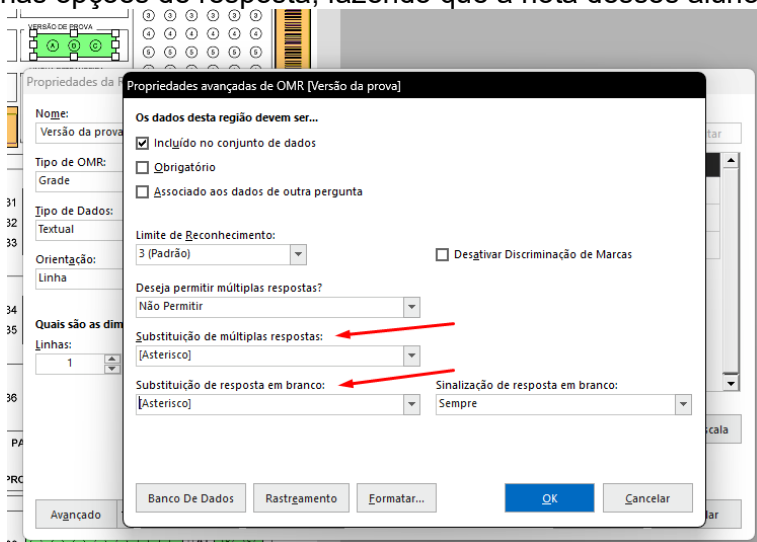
nas opções de resposta, fazendo que a nota desses aluno

VERSÃO DE PROVA
A B C

Propriedades da P

Nome:
Versão da prova

Tipo de OMR:
Grade

Tipo de Dados:
Textual

Orientação:
Linha

Quais são as dim
Linhas:
1

Avançado

31
32
33
34
35
36

PA
PRO

tar
scala
lar

Propriedades avançadas de OMR [Versão da prova]

Os dados desta região devem ser...

Incluído no conjunto de dados
Obrigatório
Associado aos dados de outra pergunta

Limite de Reconhecimento:
3 (Padrão)

Desativar Discriminação de Marcas

Deseja permitir múltiplas respostas?
Não Permitir

Substituição de múltiplas respostas:
[Asterisco]

Substituição de resposta em branco:
[Asterisco]

Sinalização de resposta em branco:
Sempre

Banco De Dados
Rastreamento
Formatar...
OK
Cancelar